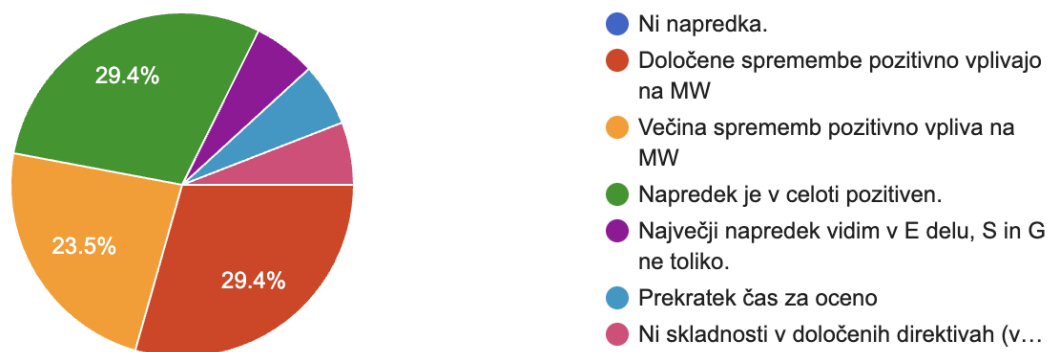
29.4%

23.5%

29.4%

Ni napredka.

Določene spremembe pozitivno vplivajo na MW

Večina sprememb pozitivno vpliva na MW

Napredek je v celoti pozitiven.

Največji napredek vidim v E delu, S in G ne toliko.

Prekratek čas za oceno

Ni skladnosti v določenih direktivah (v…